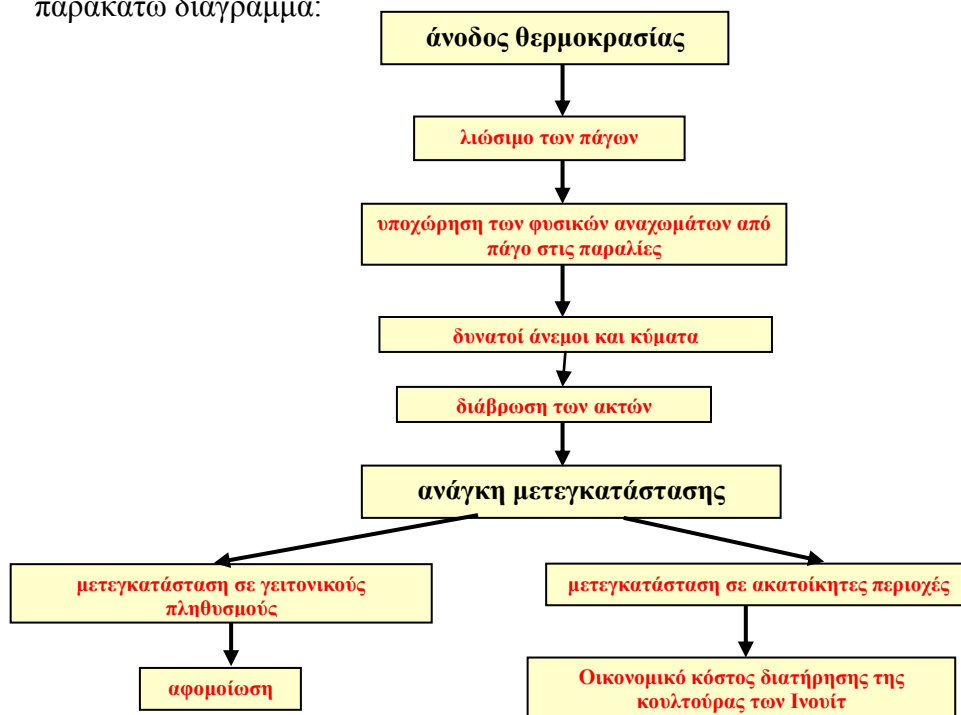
παρακάτω διάγραμμα:

άνοδος θερμοκρασίας

λιώσιμο των πάγων

υποχώρηση των φυσικών αναχωμάτων από πάγο στις παραλίες

δυνατοί άνεμοι και κύματα

διάβρωση των ακτών

ανάγκη μετεγκατάστασης

μετεγκατάσταση σε γειτονικούς πληθυσμούς

αφομοίωση

μετεγκατάσταση σε ακατοίκητες περιοχές

Οικονομικό κόστος διατήρησης της κουλτούρας των Ινουίτ